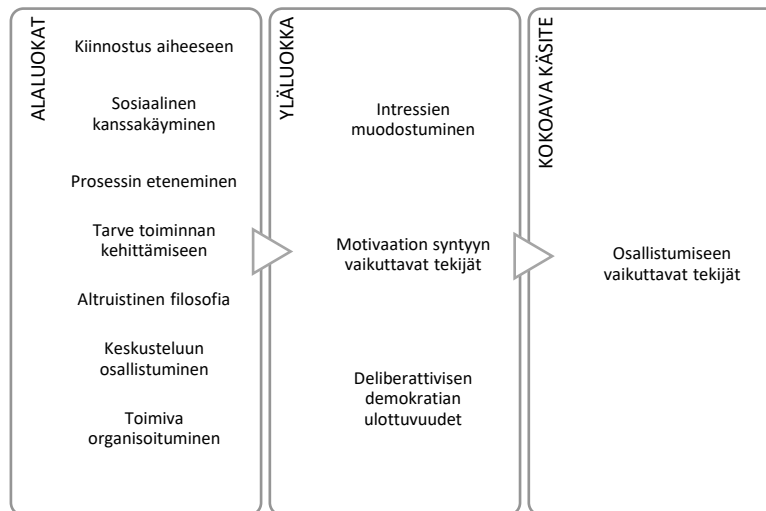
ALALUOKAT

Kiinnostus aiheeseen

Sosiaalinen kanssakäyminen

Prosessin eteneminen

Tarve toiminnan kehittämiseen

Altruistinen filosofia

Keskusteluun osallistuminen

Toimiva organisoituminen

YLÄLUOKKA

Intressien muodostuminen

Motivaation syntyyn vaikuttavat tekijät

Deliberattivisen demokratian ulottuvuudet

KOKOAVA KÄSITE

Osallistumiseen vaikuttavat tekijät